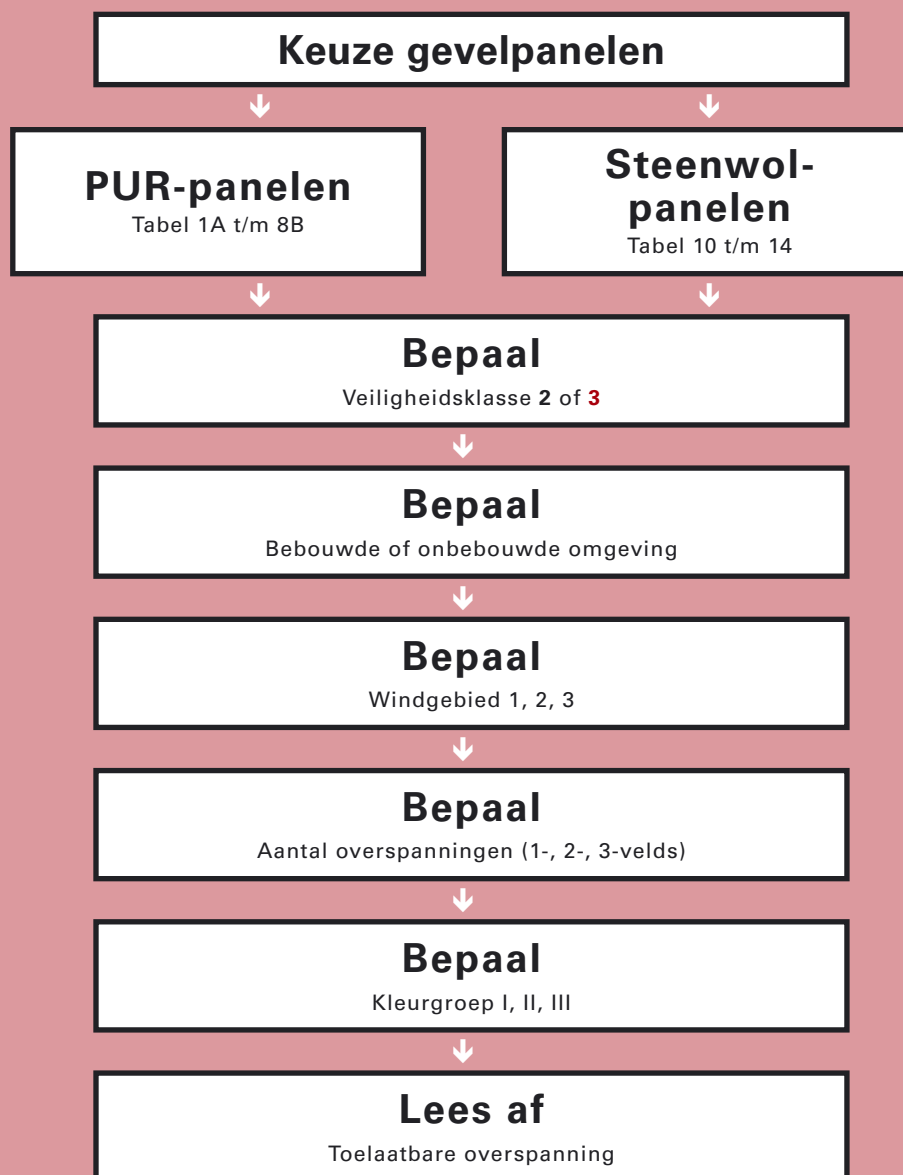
Keuze gevelpanelen

PUR-panelen
Tabel 1A t/m 8B

Steenwol-panelen
Tabel 10 t/m 14

Bepaal
Veiligheidsklasse 2 of 3

Bepaal
Bebouwde of onbebouwde omgeving

Bepaal
Windgebied 1, 2, 3

Bepaal
Aantal overspanningen (1-, 2-, 3-velds)

Bepaal
Kleurgroep I, II, III

Lees af
Toelaatbare overspanning